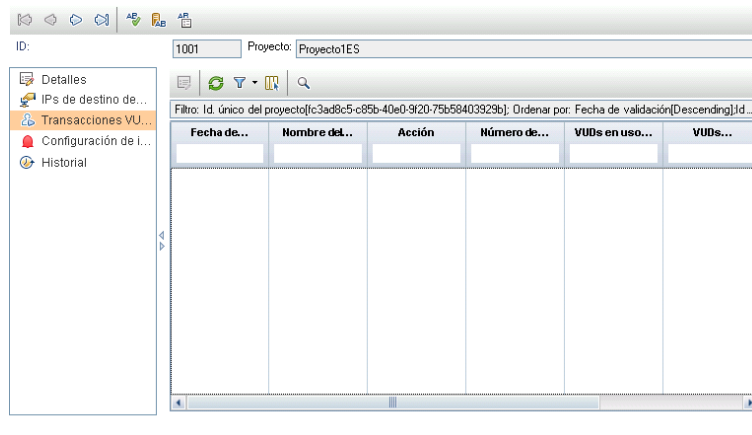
ID: 1001 Proyecto: Proyecto1ES

Detalles
IPs de destino de...
Transacciones VU...
Configuración de i...
Historial

Filtro: Id. único del proyecto[fc3ad8c5-c85b-40e0-9f20-75b58403929b]; Ordenar por: Fecha de validación[Descending];Id ...

| Fecha de... | Nombre del... | Acción | Número de... | VUDs en uso... | VUDs... |
|---|---|---|---|---|---|